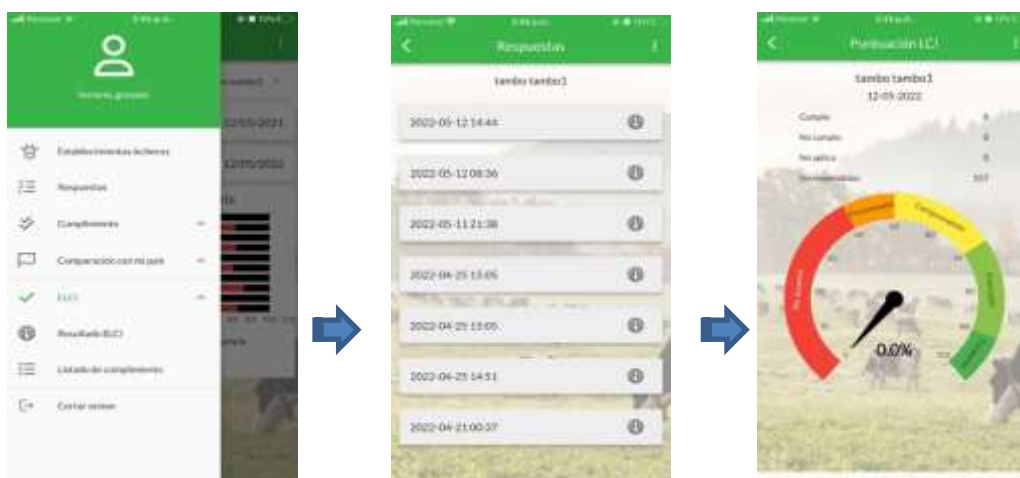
Establecimientos lecheros

Respuestas

Cumplimiento

Comparación con mi país

ELCI

Resultado ELCI

Listado de cumplimiento

Cerrar sesión

Respuestas

tambo tambo1

2022-05-12 14:44

2022-05-12 08:36

2022-05-11 21:38

2022-04-25 15:05

2022-04-25 15:05

2022-04-25 14:51

2022-04-21 00:37

Puntuación ELCI

tambo tambo1

12-05-2022

Cumple

No cumple

No aplica

Sin responder

107

0.0%